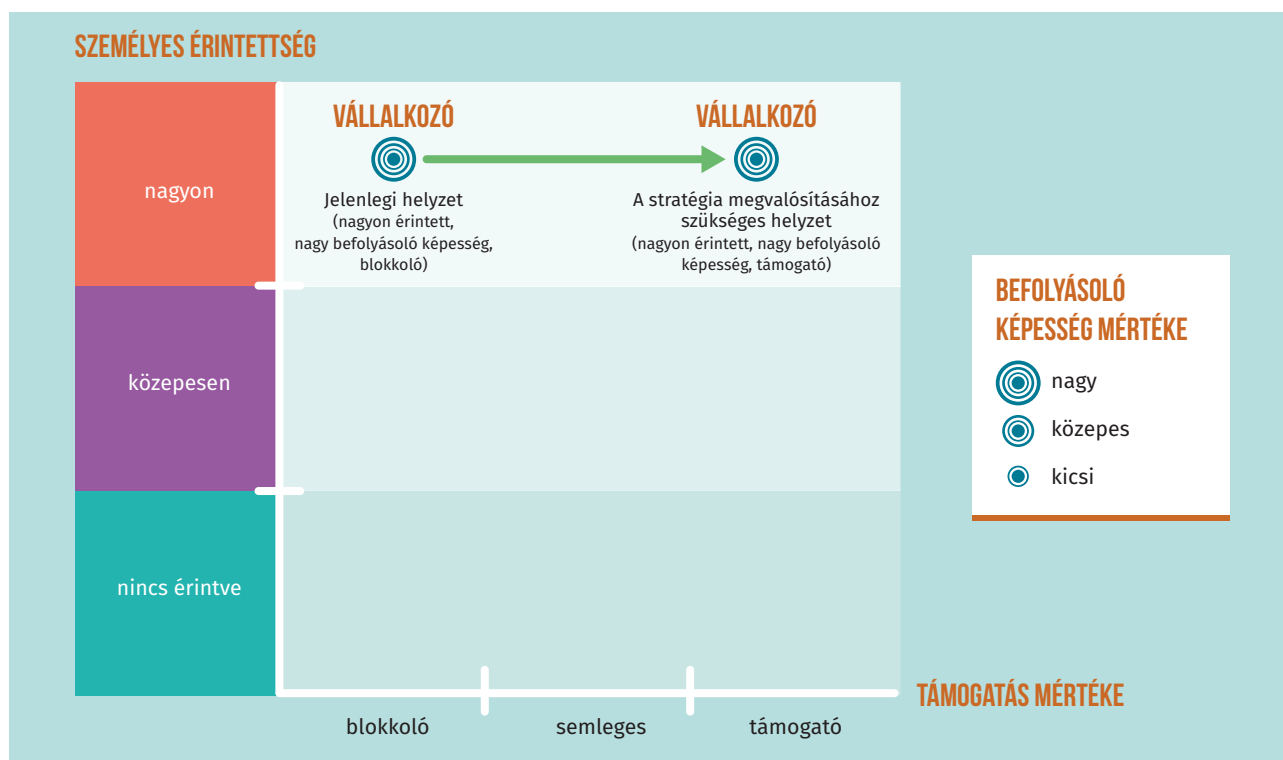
SZEMÉLYES ÉRINTETTSÉG

nagyon

közepesen

nincs érintve

VÁLLALKOZÓ

Jelenlegi helyzet
(nagyon érintett, nagy befolyásoló képesség, blokkoló)

VÁLLALKOZÓ

A stratégia megvalósításához szükséges helyzet
(nagyon érintett, nagy befolyásoló képesség, támogató)

BEFOLYÁSOLÓ KÉPESSÉG MÉRTÉKE

nagy

közepes

kicsi

TÁMOGATÁS MÉRTÉKE

blokkoló

semleges

támogató